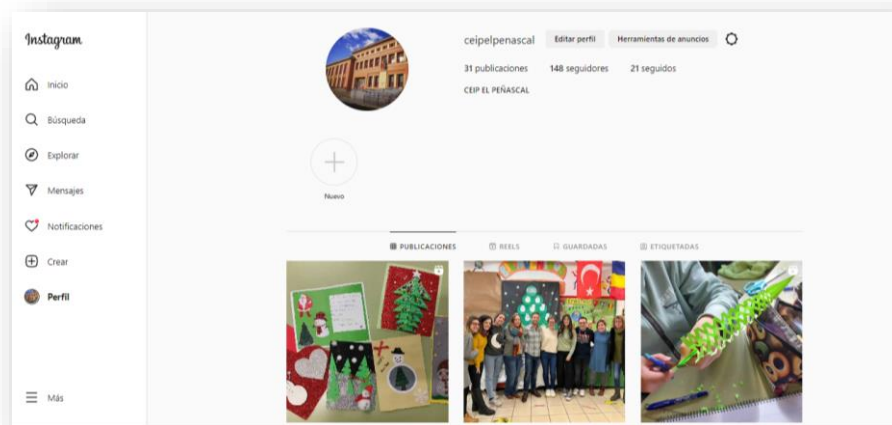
Instagram

Inicio

Búsqueda

Explorar

Mensajes

Notificaciones

Crear

Perfil

Más

ceipelpenascal Editar perfil Herramientas de anuncios

31 publicaciones 148 seguidores 21 seguidos

CEIP EL PEÑASCAL

Nuevo

PUBLICACIONES REELS GUARDADAS ETIQUETADAS